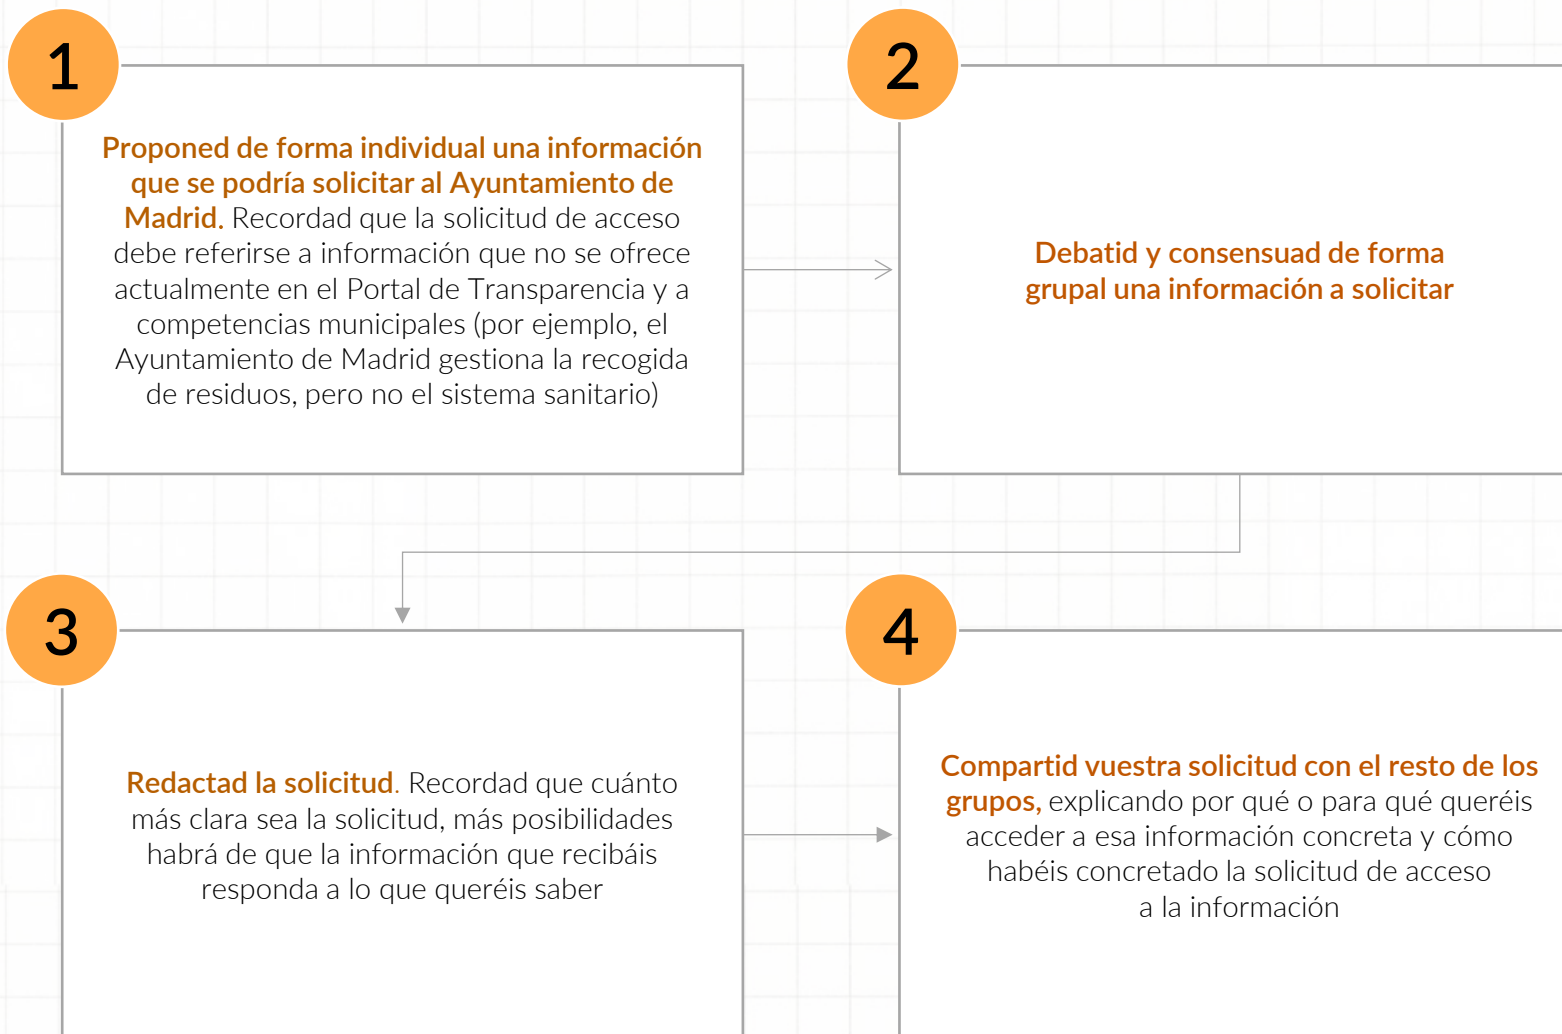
1

Proponed de forma individual una información que se podría solicitar al Ayuntamiento de Madrid. Recordad que la solicitud de acceso debe referirse a información que no se ofrece actualmente en el Portal de Transparencia y a competencias municipales (por ejemplo, el Ayuntamiento de Madrid gestiona la recogida de residuos, pero no el sistema sanitario)

2

Debatid y consensuad de forma grupal una información a solicitar

3

Redactad la solicitud. Recordad que cuánto más clara sea la solicitud, más posibilidades habrá de que la información que recibáis responda a lo que queréis saber

4

Compartid vuestra solicitud con el resto de los grupos, explicando por qué o para qué queréis acceder a esa información concreta y cómo habéis concretado la solicitud de acceso a la información